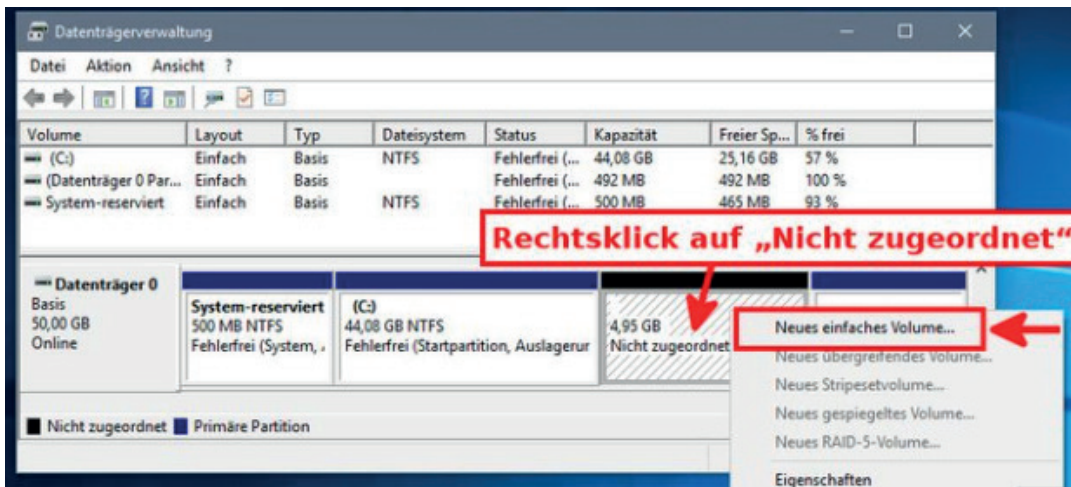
Datenträgerverwaltung

Datei Aktion Ansicht ?

| Volume | Layout | Typ | Dateisystem | Status | Kapazität | Freier Sp... | % frei |
|---|---|---|---|---|---|---|---|
| (C:) | Einfach | Basis | NTFS | Fehlerfrei (... | 44,08 GB | 25,16 GB | 57 % |
| (Datenträger 0 Par... | Einfach | Basis | | Fehlerfrei (... | 492 MB | 492 MB | 100 % |
| System-reserviert | Einfach | Basis | NTFS | Fehlerfrei (... | 500 MB | 465 MB | 93 % |

Rechtsklick auf „Nicht zugeordnet"

Datenträger 0
Basis
50,00 GB
Online

System-reserviert
500 MB NTFS
Fehlerfrei (System, ,

(C:)
44,08 GB NTFS
Fehlerfrei (Startpartition, Auslagerur

4,95 GB
Nicht zugeordnet

Neues einfaches Volume...
Neues übergreifendes Volume...
Neues Stripesetvolume...
Neues gespiegeltes Volume...
Neues RAID-5-Volume...
Eigenschaften

Nicht zugeordnet Primäre Partition